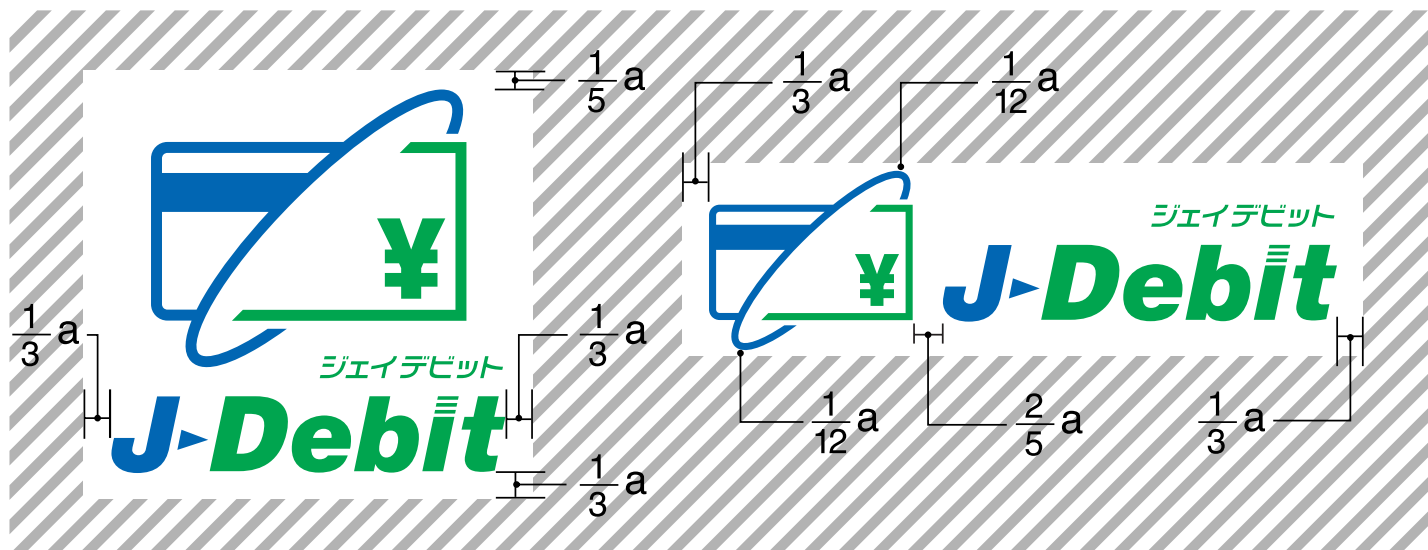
$\frac{1}{5}$a

¥

ジェイデビット

J-Debit

$\frac{1}{3}$a

$\frac{1}{3}$a

$\frac{1}{3}$a

$\frac{1}{3}$a

$\frac{1}{12}$a

¥

ジェイデビット

J-Debit

$\frac{1}{12}$a

$\frac{2}{5}$a

$\frac{1}{3}$a